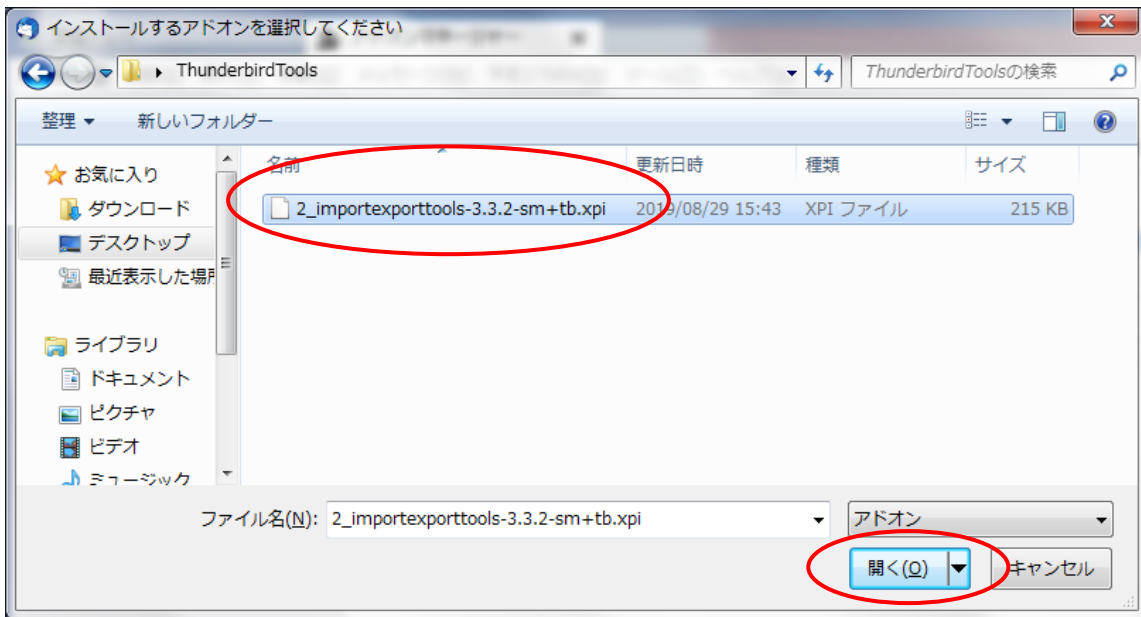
インストールするアドオンを選択してください

ThunderbirdTools

ThunderbirdToolsの検索

整理 ▾　新しいフォルダー

お気に入り
ダウンロード
デスクトップ
最近表示した場所

ライブラリ
ドキュメント
ピクチャ
ビデオ
ミュージック

| 名前 | 更新日時 | 種類 | サイズ |
|---|---|---|---|
| 2_importexporttools-3.3.2-sm+tb.xpi | 2019/08/29 15:43 | XPI ファイル | 215 KB |

ファイル名(N): 2_importexporttools-3.3.2-sm+tb.xpi

アドオン

開く(O)　キャンセル